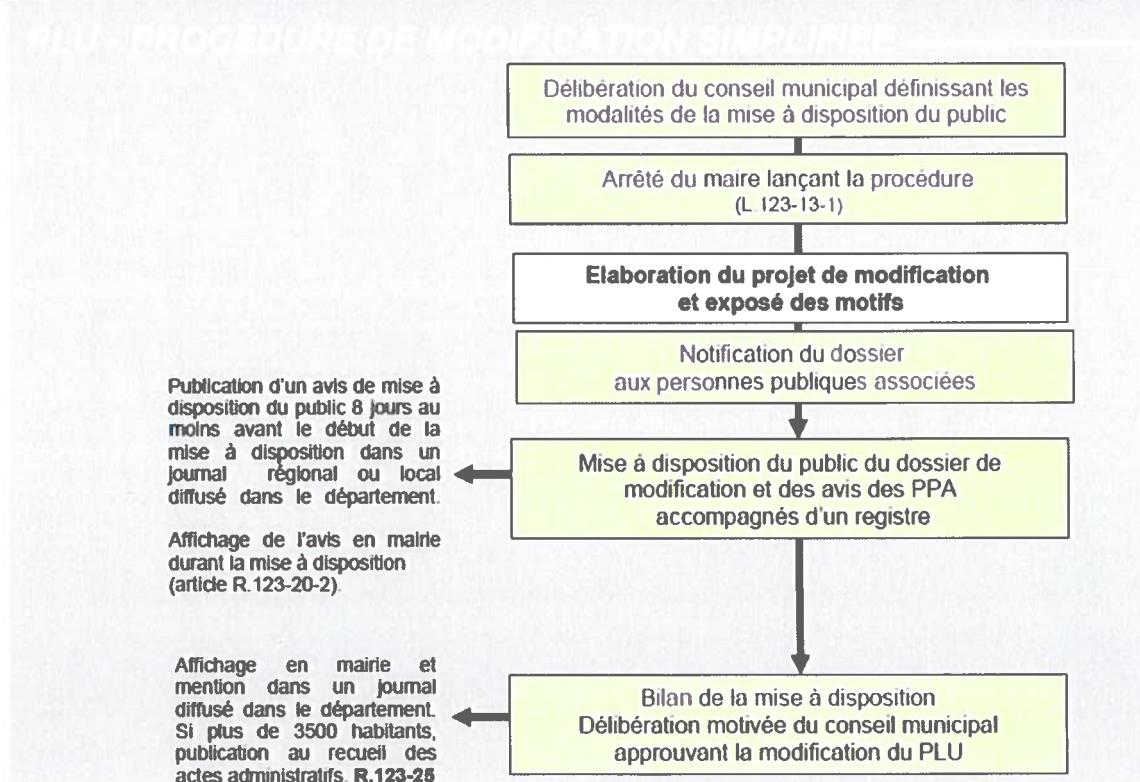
PLU : PROCEDURE DE MODIFICATION SIMPLIFIEE

Délibération du conseil municipal définissant les modalités de la mise à disposition du public

Arrêté du maire lançant la procédure
(L.123-13-1)

Elaboration du projet de modification et exposé des motifs

Notification du dossier aux personnes publiques associées

Publication d'un avis de mise à disposition du public 8 jours au moins avant le début de la mise à disposition dans un journal régional ou local diffusé dans le département.

Affichage de l'avis en mairie durant la mise à disposition (article R.123-20-2).

Mise à disposition du public du dossier de modification et des avis des PPA accompagnés d'un registre

Affichage en mairie et mention dans un journal diffusé dans le département. Si plus de 3500 habitants, publication au recueil des actes administratifs. R.123-25

Bilan de la mise à disposition
Délibération motivée du conseil municipal approuvant la modification du PLU